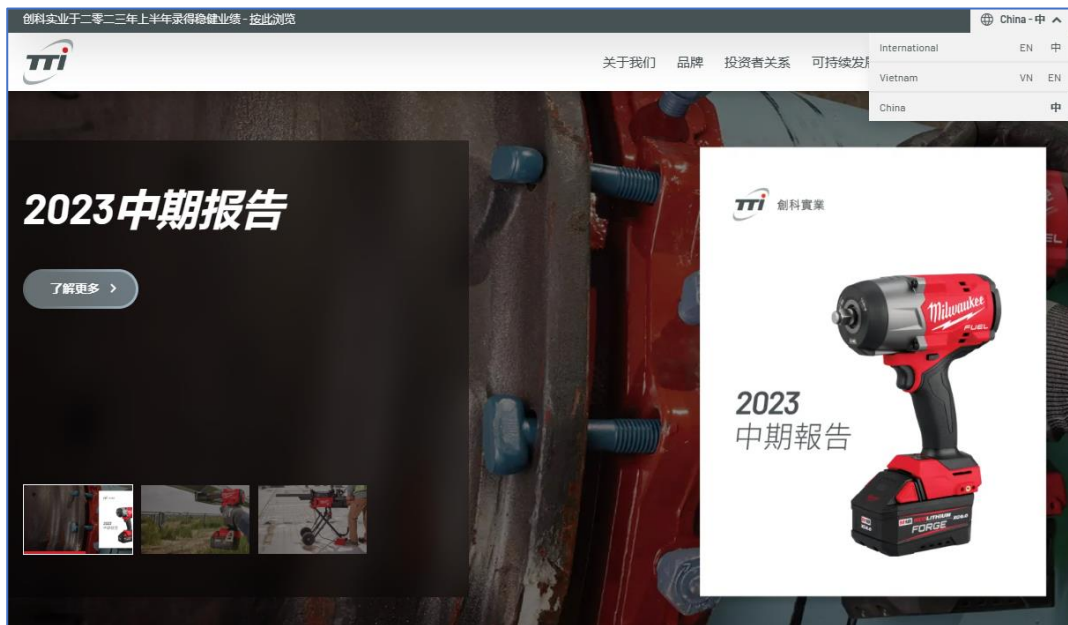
创科实业于二零二三年上半年录得稳健业绩 - 按此浏览

China - 中

International EN 中
Vietnam VN EN
China 中

TTi

关于我们 品牌 投资者关系 可持续发展

2023中期报告

了解更多 >

TTi 創科實業

Milwaukee FUEL

2023
中期報告

M18 REDLITHIUM FORGE